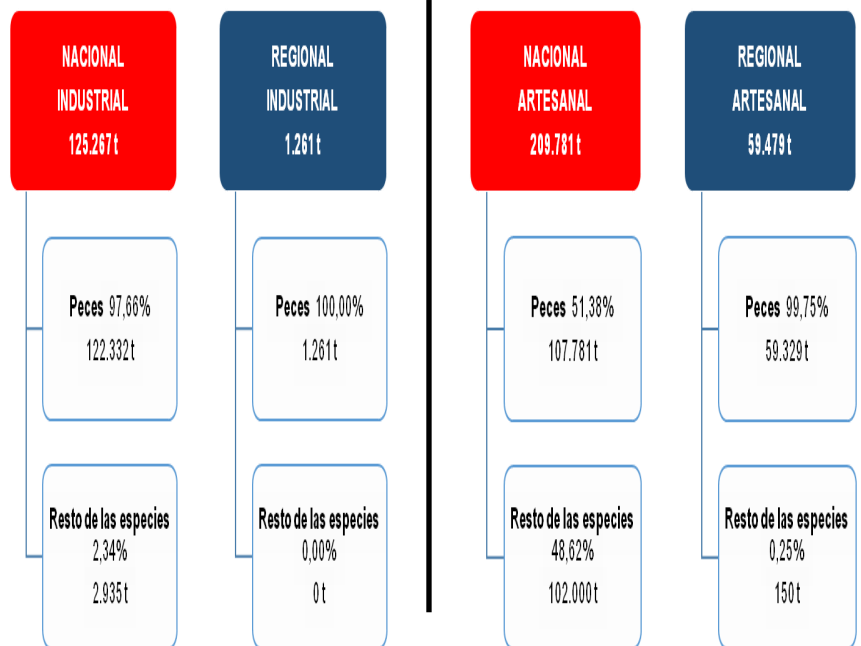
NACIONAL INDUSTRIAL 125.267 t

Peces 97,66%
122.332 t

Resto de las especies
2,34%
2.935 t

REGIONAL INDUSTRIAL 1.261 t

Peces 100,00%
1.261 t

Resto de las especies
0,00%
0 t

NACIONAL ARTESANAL 209.781 t

Peces 51,38%
107.781 t

Resto de las especies
48,62%
102.000 t

REGIONAL ARTESANAL 59.479 t

Peces 99,75%
59.329 t

Resto de las especies
0,25%
150 t